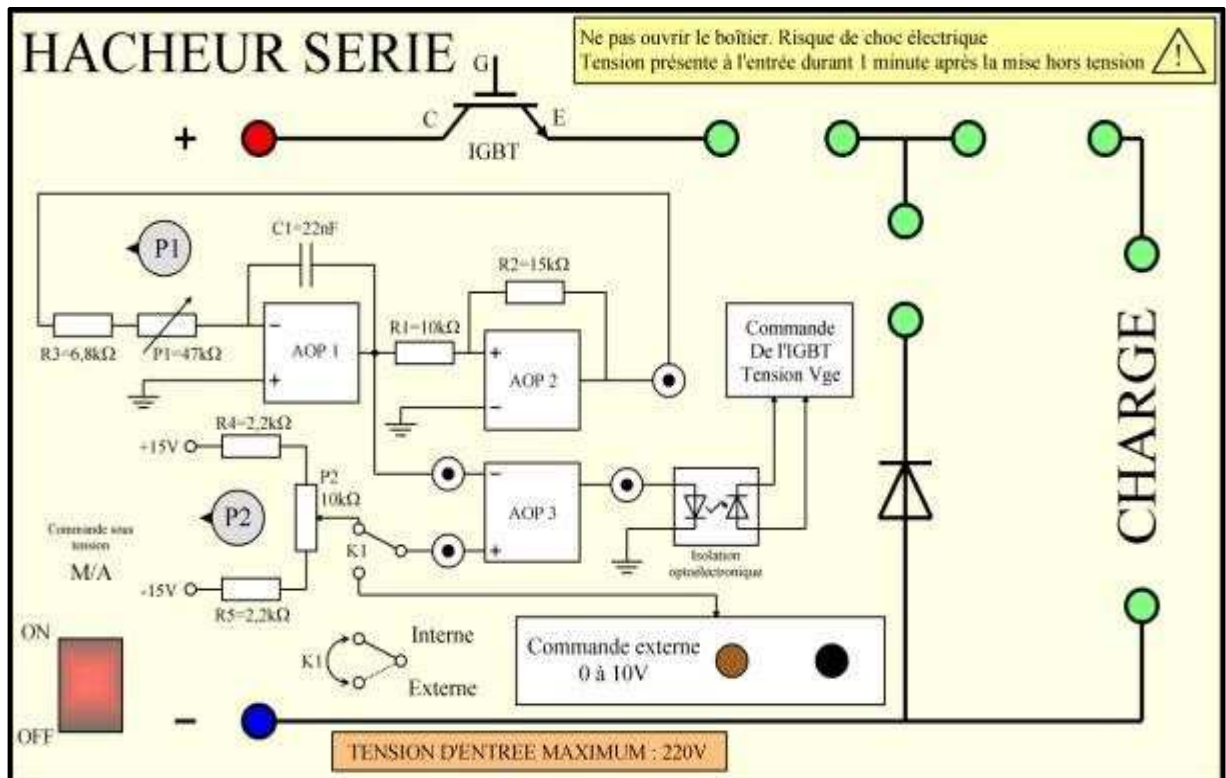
HACHEUR SERIE

Ne pas ouvrir le boîtier. Risque de choc électrique
Tension présente à l'entrée durant 1 minute après la mise hors tension

+

G

C

E

IGBT

P1

C1=22nF

R2=15kΩ

R3=6,8kΩ

P1=47kΩ

AOP 1

R1=10kΩ

AOP 2

Commande De l'IGBT Tension Vge

CHARGE

R4=2,2kΩ

+15V

P2 10kΩ

AOP 3

P2

Commande sous tension

M/A

K1

Isolation optoélectronique

-15V

R5=2,2kΩ

ON

K1

Interne

Externe

Commande externe 0 à 10V

OFF

–

TENSION D'ENTREE MAXIMUM : 220V